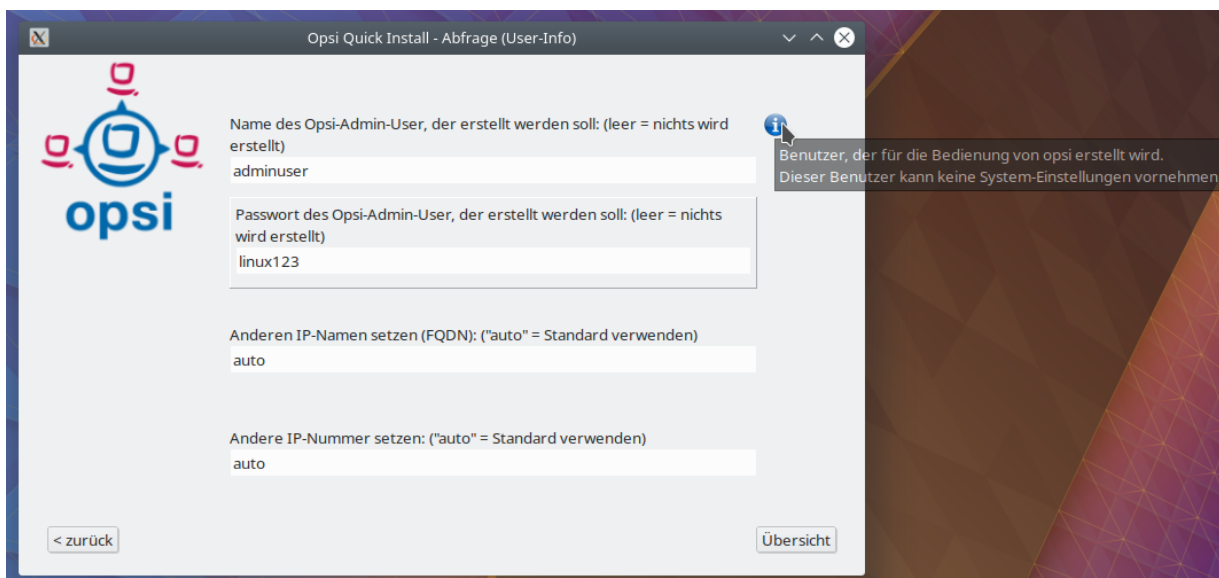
Opsi Quick Install - Abfrage (User-Info)

opsi

Name des Opsi-Admin-User, der erstellt werden soll: (leer = nichts wird erstellt)

adminuser

Benutzer, der für die Bedienung von opsi erstellt wird.
Dieser Benutzer kann keine System-Einstellungen vornehmen

Passwort des Opsi-Admin-User, der erstellt werden soll: (leer = nichts wird erstellt)

linux123

Anderen IP-Namen setzen (FQDN): ("auto" = Standard verwenden)

auto

Andere IP-Nummer setzen: ("auto" = Standard verwenden)

auto

< zurück

Übersicht